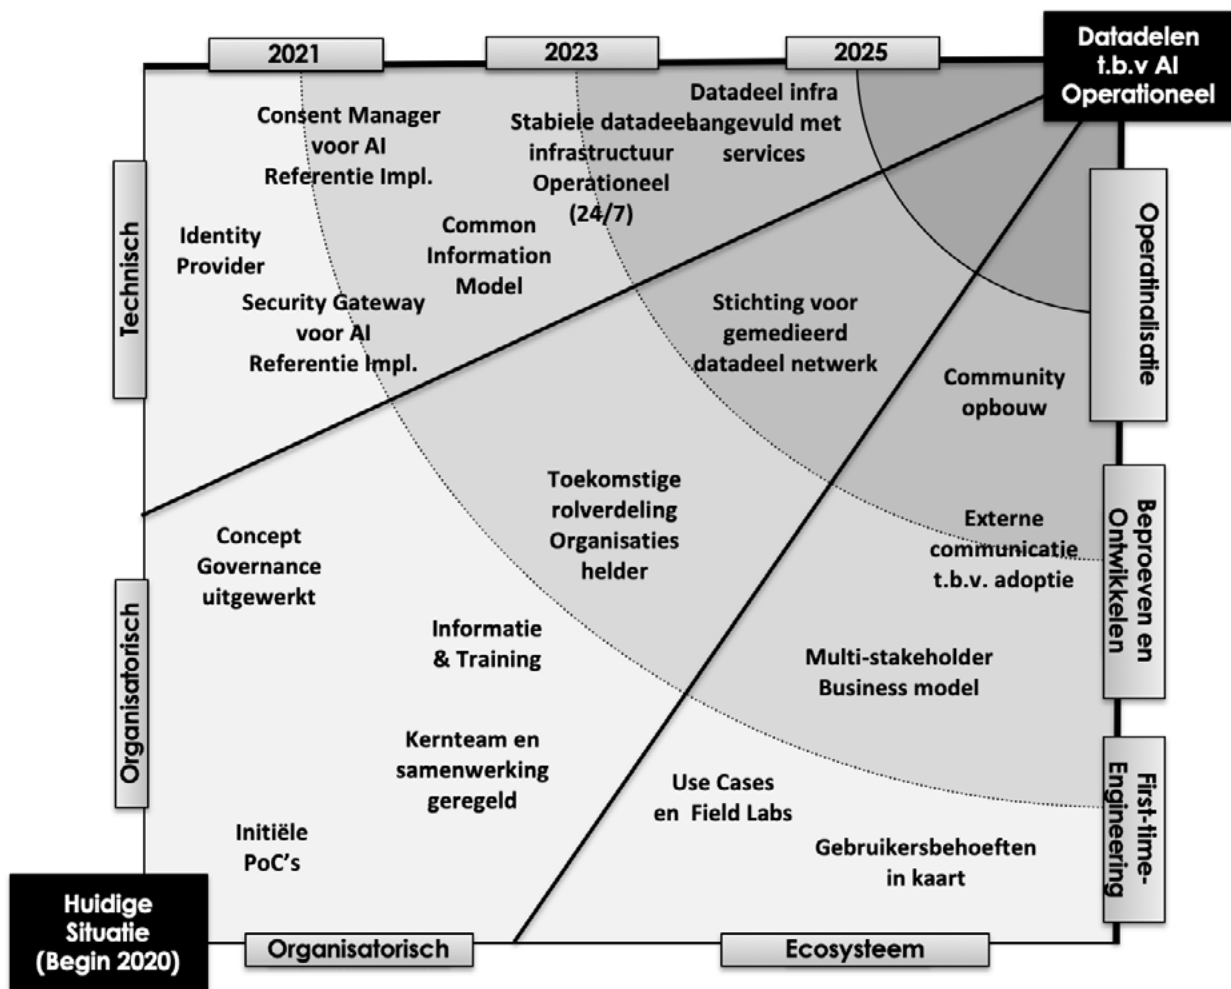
2021

2023

2025

Datadelen t.b.v AI Operationeel

Consent Manager voor AI Referentie Impl.

Stabiele datadeel infrastructuur Operationeel (24/7)

Datadeel infra aangevuld met services

Technisch

Identity Provider

Common Information Model

Security Gateway voor AI Referentie Impl.

Stichting voor gemedieerd datadeel netwerk

Operationalisatie

Community opbouw

Toekomstige rolverdeling Organisaties helder

Concept Governance uitgewerkt

Externe communicatie t.b.v. adoptie

Beproeven en Ontwikkelen

Organisatorisch

Informatie & Training

Multi-stakeholder Business model

Kernteam en samenwerking geregeld

Use Cases en Field Labs

First-time-Engineering

Initiële PoC's

Gebruikersbehoeften in kaart

Huidige Situatie (Begin 2020)

Organisatorisch

Ecosysteem